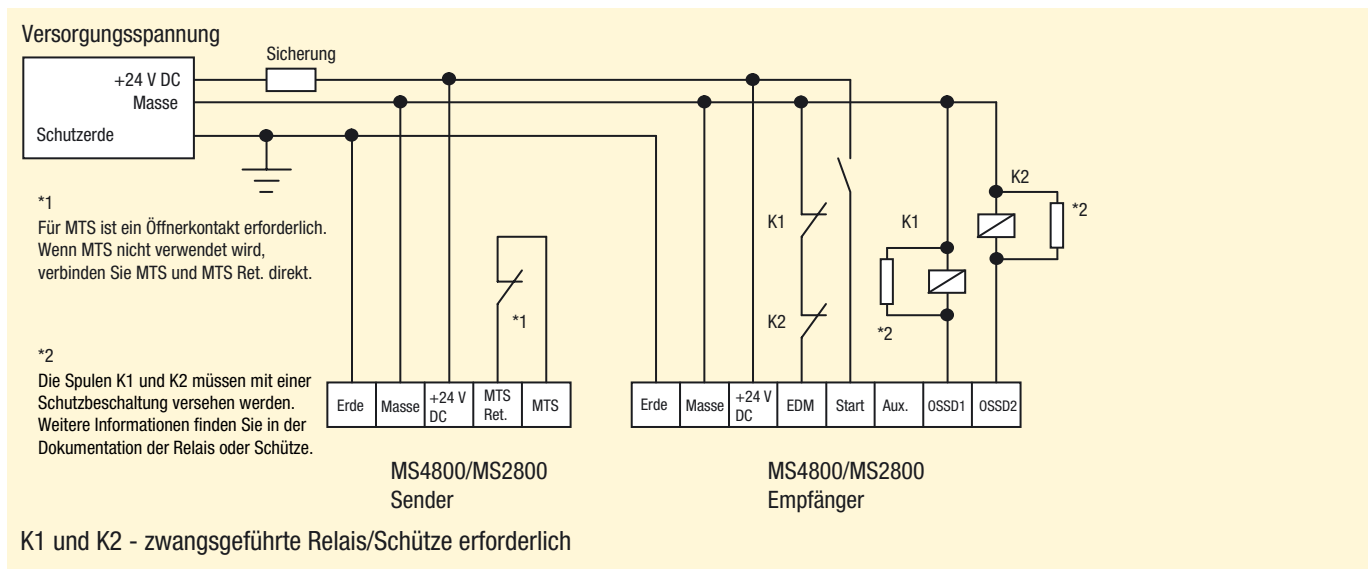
Versorgungsspannung

Sicherung

+24 V DC
Masse
Schutzerde

*1
Für MTS ist ein Öffnerkontakt erforderlich. Wenn MTS nicht verwendet wird, verbinden Sie MTS und MTS Ret. direkt.

*2
Die Spulen K1 und K2 müssen mit einer Schutzbeschaltung versehen werden. Weitere Informationen finden Sie in der Dokumentation der Relais oder Schütze.

*1

K1
K2
K1
K2
*2
*2

| Erde | Masse | +24 V DC | MTS Ret. | MTS |
|---|---|---|---|---|

| Erde | Masse | +24 V DC | EDM | Start | Aux. | OSSD1 | OSSD2 |
|---|---|---|---|---|---|---|---|

MS4800/MS2800
Sender

MS4800/MS2800
Empfänger

K1 und K2 - zwangsgeführte Relais/Schütze erforderlich